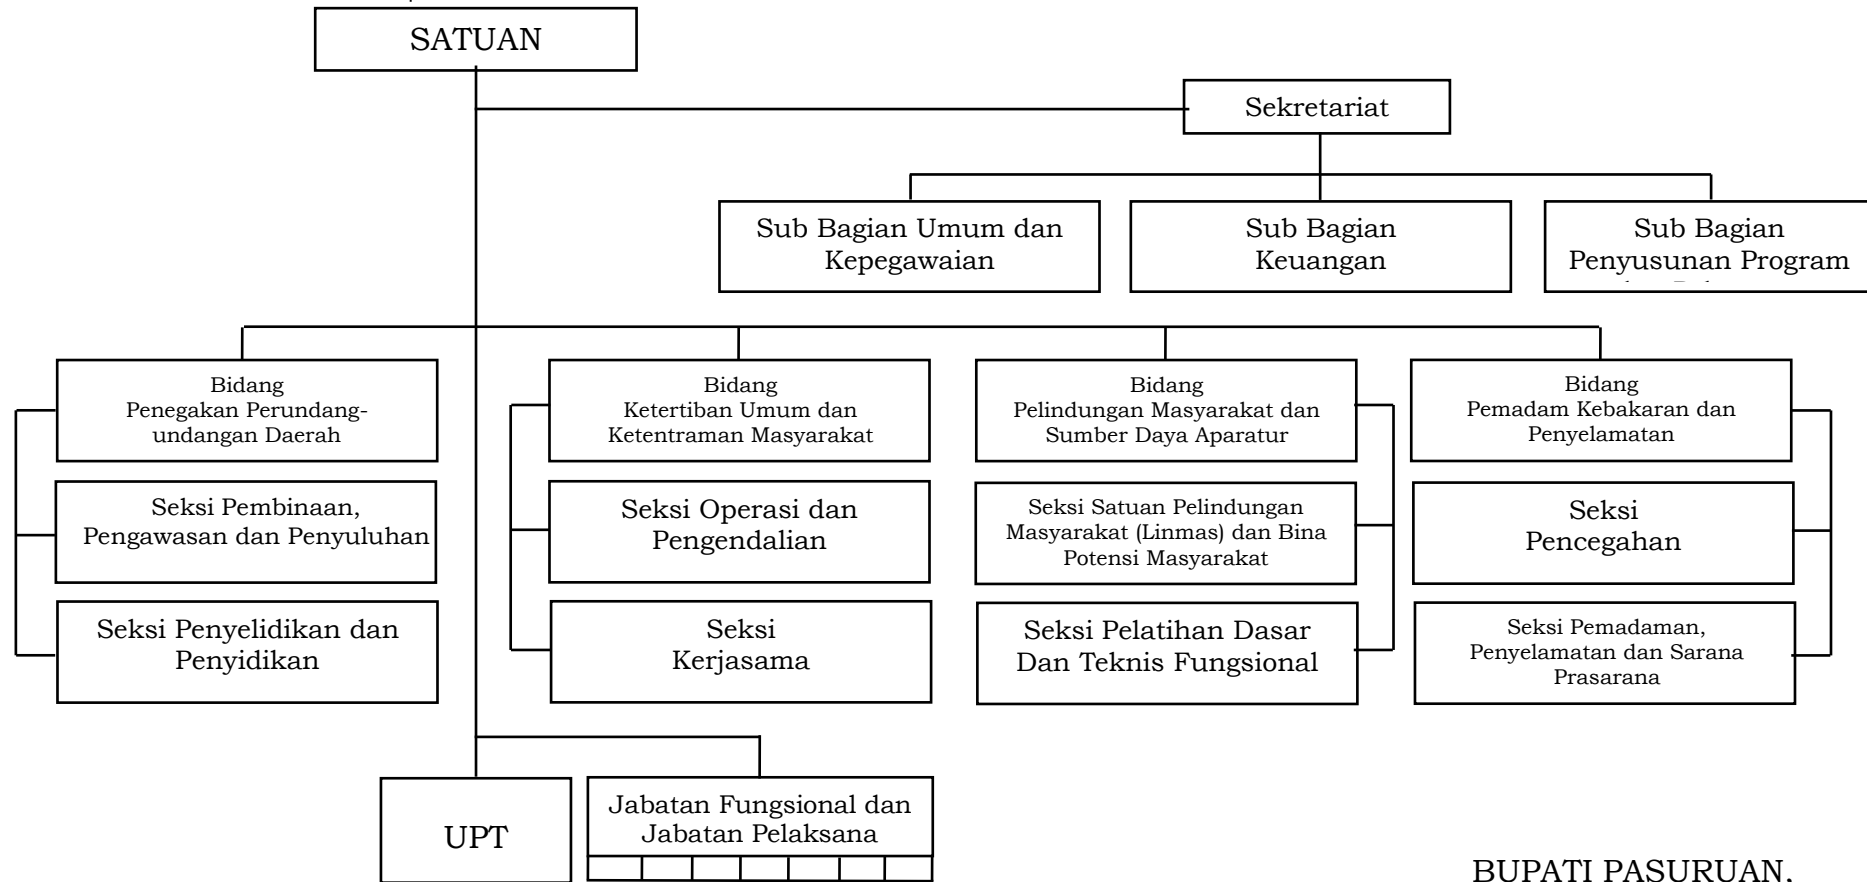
SATUAN

Sekretariat

Sub Bagian Umum dan Kepegawaian

Sub Bagian Keuangan

Sub Bagian Penyusunan Program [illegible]

Bidang Penegakan Perundang-undangan Daerah

Seksi Pembinaan, Pengawasan dan Penyuluhan

Seksi Penyelidikan dan Penyidikan

Bidang Ketertiban Umum dan Ketentraman Masyarakat

Seksi Operasi dan Pengendalian

Seksi Kerjasama

Bidang Pelindungan Masyarakat dan Sumber Daya Aparatur

Seksi Satuan Pelindungan Masyarakat (Linmas) dan Bina Potensi Masyarakat

Seksi Pelatihan Dasar Dan Teknis Fungsional

Bidang Pemadam Kebakaran dan Penyelamatan

Seksi Pencegahan

Seksi Pemadaman, Penyelamatan dan Sarana Prasarana

UPT

Jabatan Fungsional dan Jabatan Pelaksana

BUPATI PASURUAN,